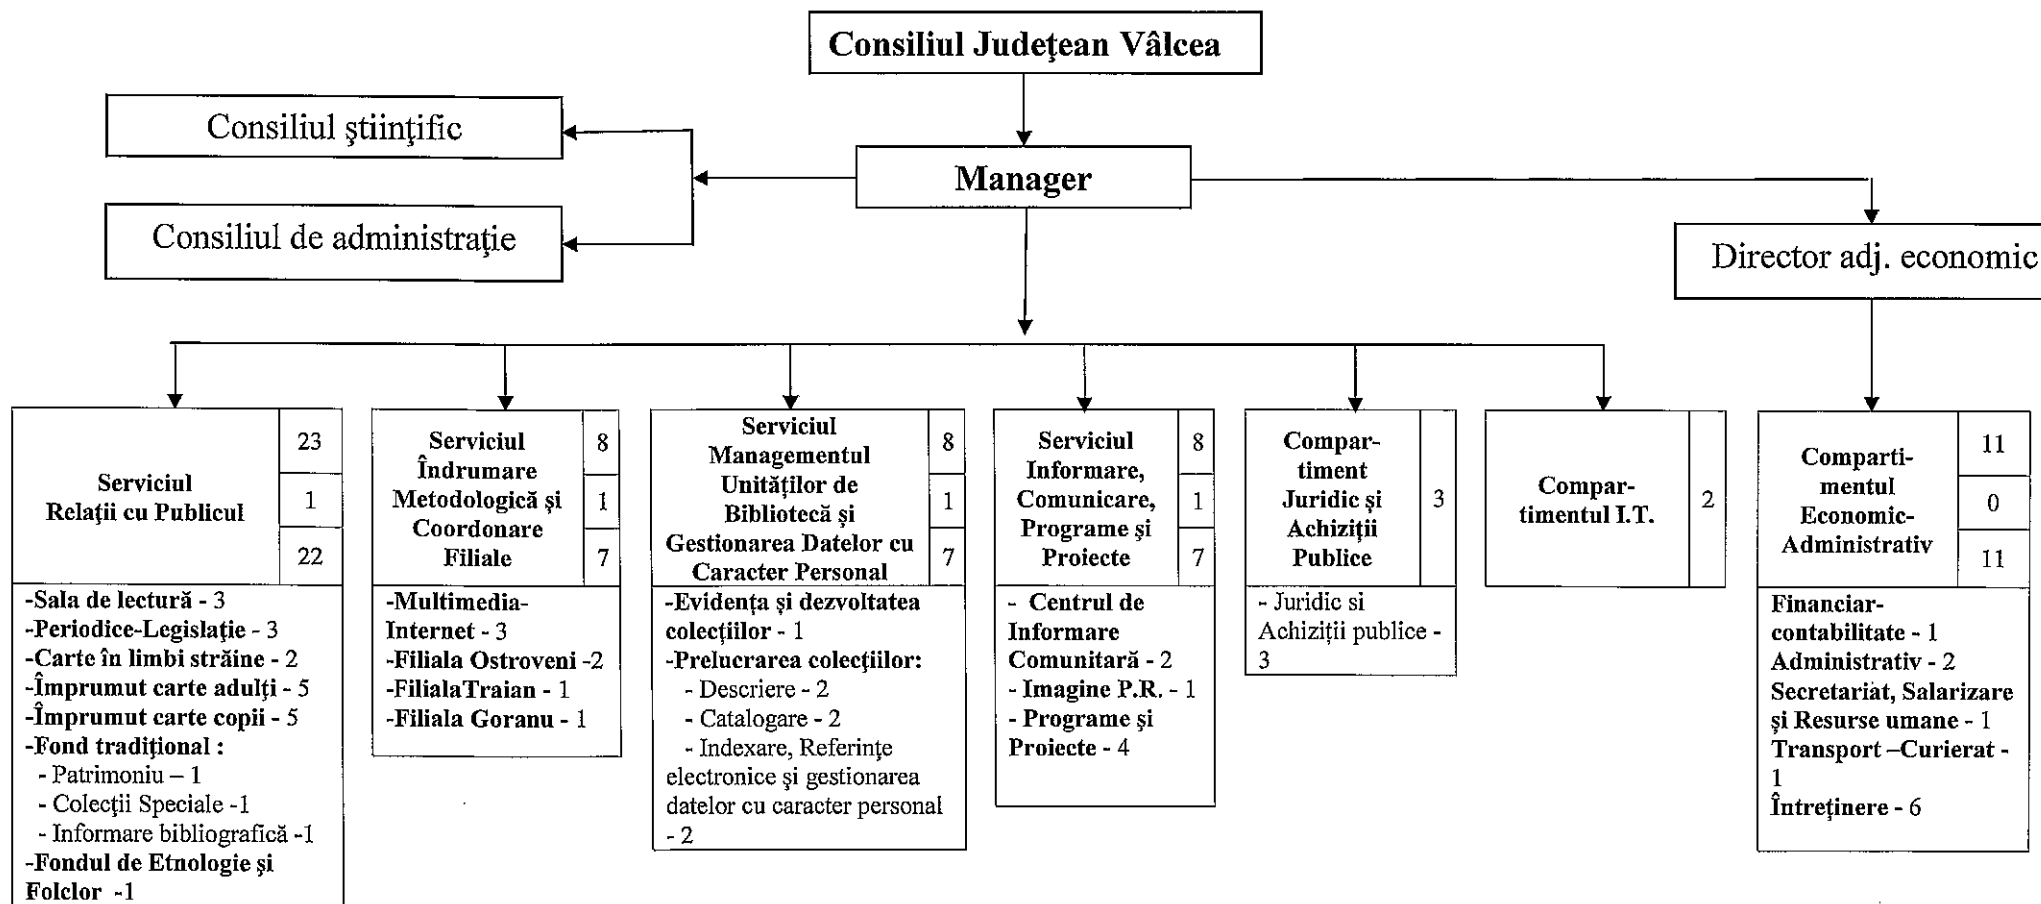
Consiliul Judeţean Vâlcea

Consiliul ştiinţific

Consiliul de administraţie

Manager

Director adj. economic

Serviciul Relaţii cu Publicul
23
1
22

-Sala de lectură - 3
-Periodice-Legislaţie - 3
-Carte în limbi străine - 2
-Împrumut carte adulţi - 5
-Împrumut carte copii - 5
-Fond tradiţional :
- Patrimoniu – 1
- Colecţii Speciale -1
- Informare bibliografică -1
-Fondul de Etnologie şi Folclor -1

Serviciul Îndrumare Metodologică şi Coordonare Filiale
8
1
7

-Multimedia-Internet - 3
-Filiala Ostroveni -2
-FilialaTraian - 1
-Filiala Goranu - 1

Serviciul Managementul Unităţilor de Bibliotecă şi Gestionarea Datelor cu Caracter Personal
8
1
7

-Evidenţa şi dezvoltatea colecţiilor - 1
-Prelucrarea colecţiilor:
- Descriere - 2
- Catalogare - 2
- Indexare, Referinţe electronice şi gestionarea datelor cu caracter personal - 2

Serviciul Informare, Comunicare, Programe şi Proiecte
8
1
7

- Centrul de Informare Comunitară - 2
- Imagine P.R. - 1
- Programe şi Proiecte - 4

Compar-timent Juridic şi Achiziţii Publice
3

- Juridic si Achiziţii publice - 3

Compar-timentul I.T.
2

Comparti-mentul Economic-Administrativ
11
0
11

Financiar-contabilitate - 1
Administrativ - 2
Secretariat, Salarizare şi Resurse umane - 1
Transport –Curierat - 1
Întreţinere - 6